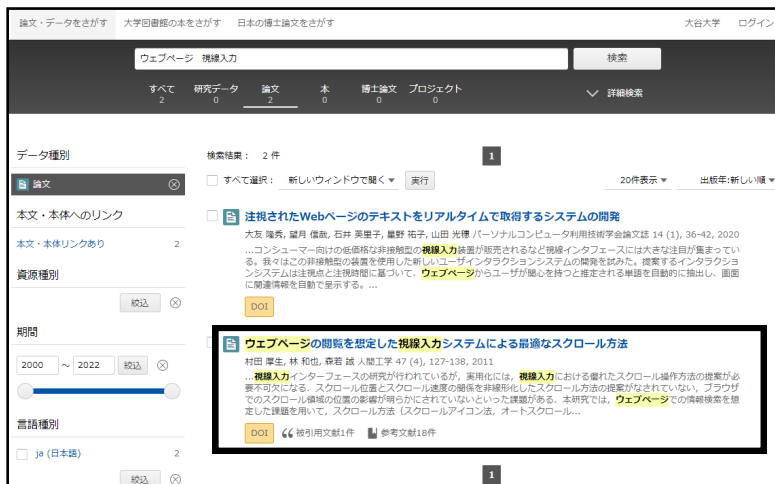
論文・データをさがす　大学図書館の本をさがす　日本の博士論文をさがす　大谷大学　ログイン

ウェブページ　視線入力　検索

すべて 2　研究データ 0　論文 2　本 0　博士論文 0　プロジェクト 0　詳細検索

データ種別
論文

本文・本体へのリンク
本文・本体リンクあり 2

資源種別
絞込

期間
2000 〜 2022 絞込

言語種別
ja (日本語) 2
絞込

検索結果： 2 件
1
すべて選択： 新しいウィンドウで開く 実行　20件表示　出版年:新しい順

注視されたWebページのテキストをリアルタイムで取得するシステムの開発
大友 隆秀, 望月 信哉, 石井 英里子, 星野 祐子, 山田 光穂 パーソナルコンピュータ利用技術学会論文誌 14 (1), 36-42, 2020
…コンシューマー向けの低価格な非接触型の視線入力装置が販売されるなど視線インタフェースには大きな注目が集まっている。我々はこの非接触型の装置を使用した新しいユーザインタラクションシステムの開発を試みた。提案するインタラクションシステムは注視点と注視時間に基づいて、ウェブページからユーザが関心を持つと推定される単語を自動的に抽出し、画面に関連情報を自動で呈示する。…
DOI

ウェブページの閲覧を想定した視線入力システムによる最適なスクロール方法
村田 厚生, 林 和也, 森若 誠 人間工学 47 (4), 127-138, 2011
…視線入力インターフェースの研究が行われているが，実用化には，視線入力における優れたスクロール操作方法の提案が必要不可欠になる．スクロール位置とスクロール速度の関係を非線形化したスクロール方法の提案がなされていない，ブラウザでのスクロール領域の位置の影響が明らかにされていないといった課題がある．本研究では，ウェブページでの情報検索を想定した課題を用いて，スクロール方法（スクロールアイコン法，オートスクロール…
DOI　被引用文献1件　参考文献18件

1